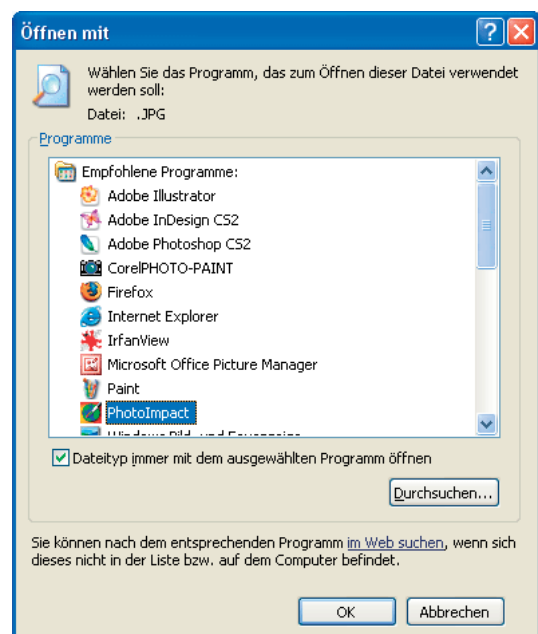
Öffnen mit

?

Wählen Sie das Programm, das zum Öffnen dieser Datei verwendet werden soll:

Datei: .JPG

Programme

Empfohlene Programme:

Adobe Illustrator

Adobe InDesign CS2

Adobe Photoshop CS2

CorelPHOTO-PAINT

Firefox

Internet Explorer

IrfanView

Microsoft Office Picture Manager

Paint

PhotoImpact

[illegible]

Dateityp immer mit dem ausgewählten Programm öffnen

Durchsuchen...

Sie können nach dem entsprechenden Programm im Web suchen, wenn sich dieses nicht in der Liste bzw. auf dem Computer befindet.

OK

Abbrechen